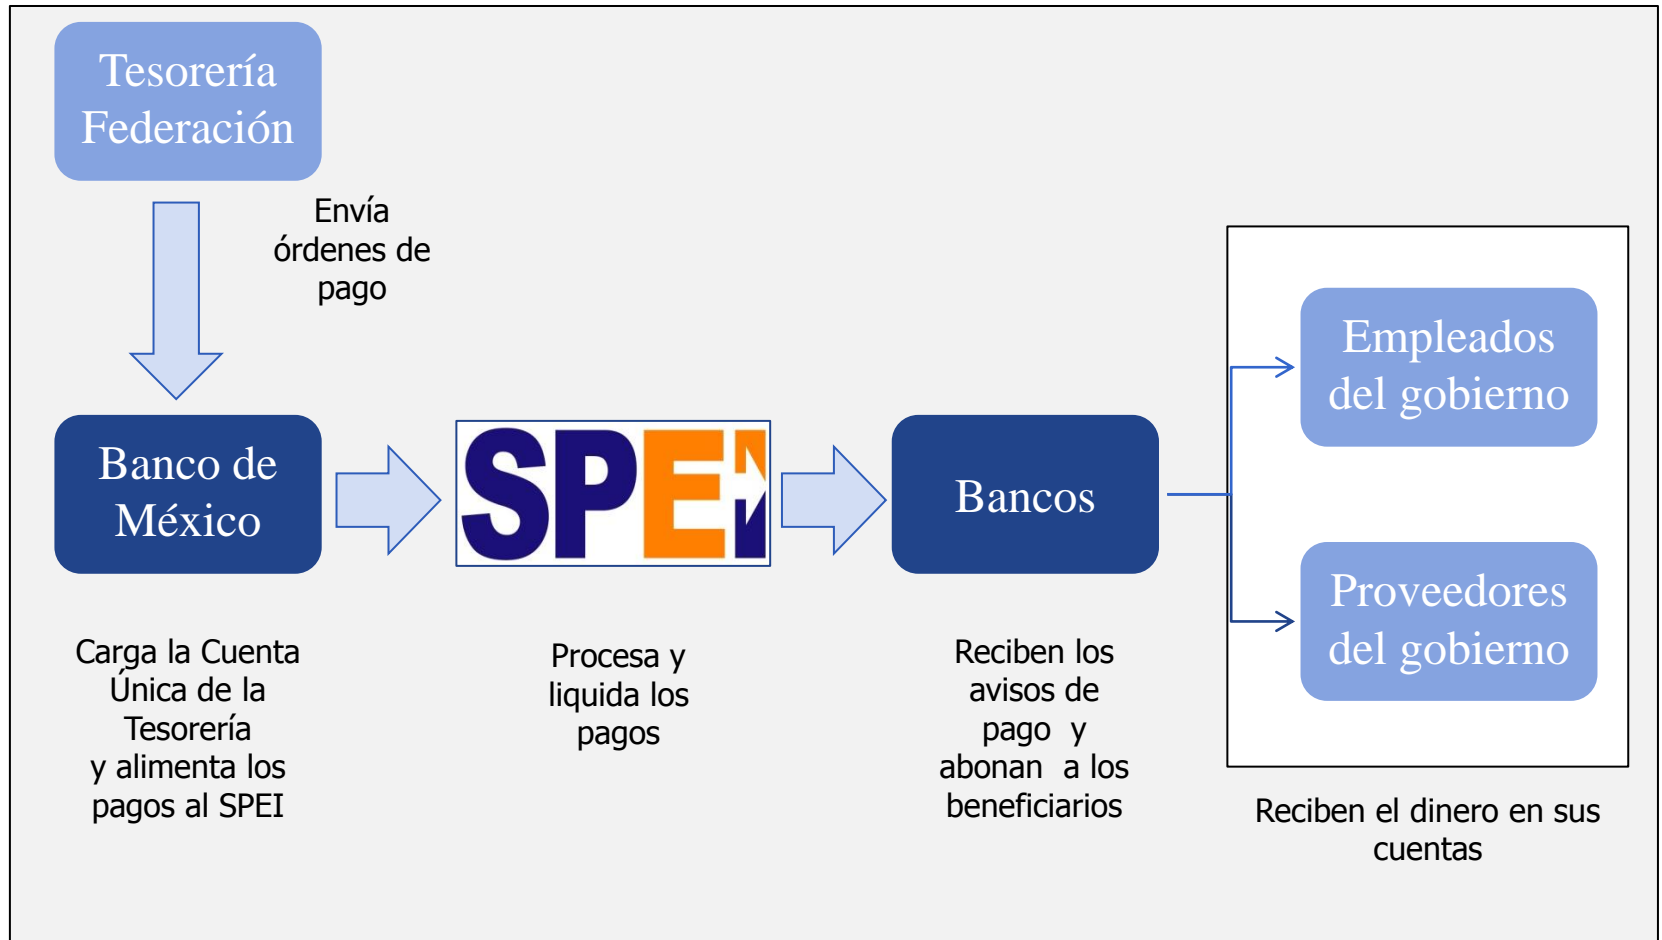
Tesorería Federación

Envía órdenes de pago

Banco de México

SPEI

Bancos

Empleados del gobierno

Proveedores del gobierno

Carga la Cuenta Única de la Tesorería y alimenta los pagos al SPEI

Procesa y liquida los pagos

Reciben los avisos de pago y abonan a los beneficiarios

Reciben el dinero en sus cuentas